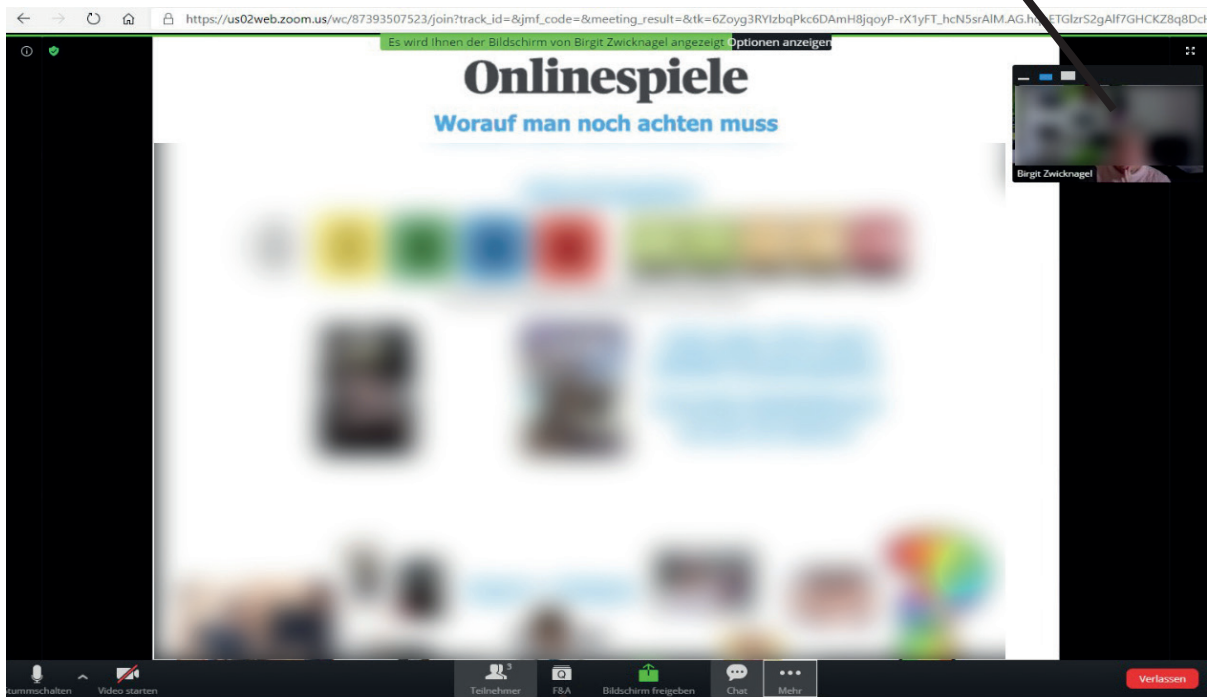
https://us02web.zoom.us/wc/87393507523/join?track_id=&jmf_code=&meeting_result=&tk=6Zoyg3RYIzbqPkc6DAmH8jqoyP-rX1yFT_hcN5srAlM.AG.h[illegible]ETGlzrS2gAlf7GHCKZ8q8Dc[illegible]

Es wird Ihnen der Bildschirm von Birgit Zwicknagel angezeigt Optionen anzeigen

Onlinespiele

Worauf man noch achten muss

Birgit Zwicknagel

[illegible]stummschalten Video starten

3
Teilnehmer F&A Bildschirm freigeben Chat Mehr

Verlassen